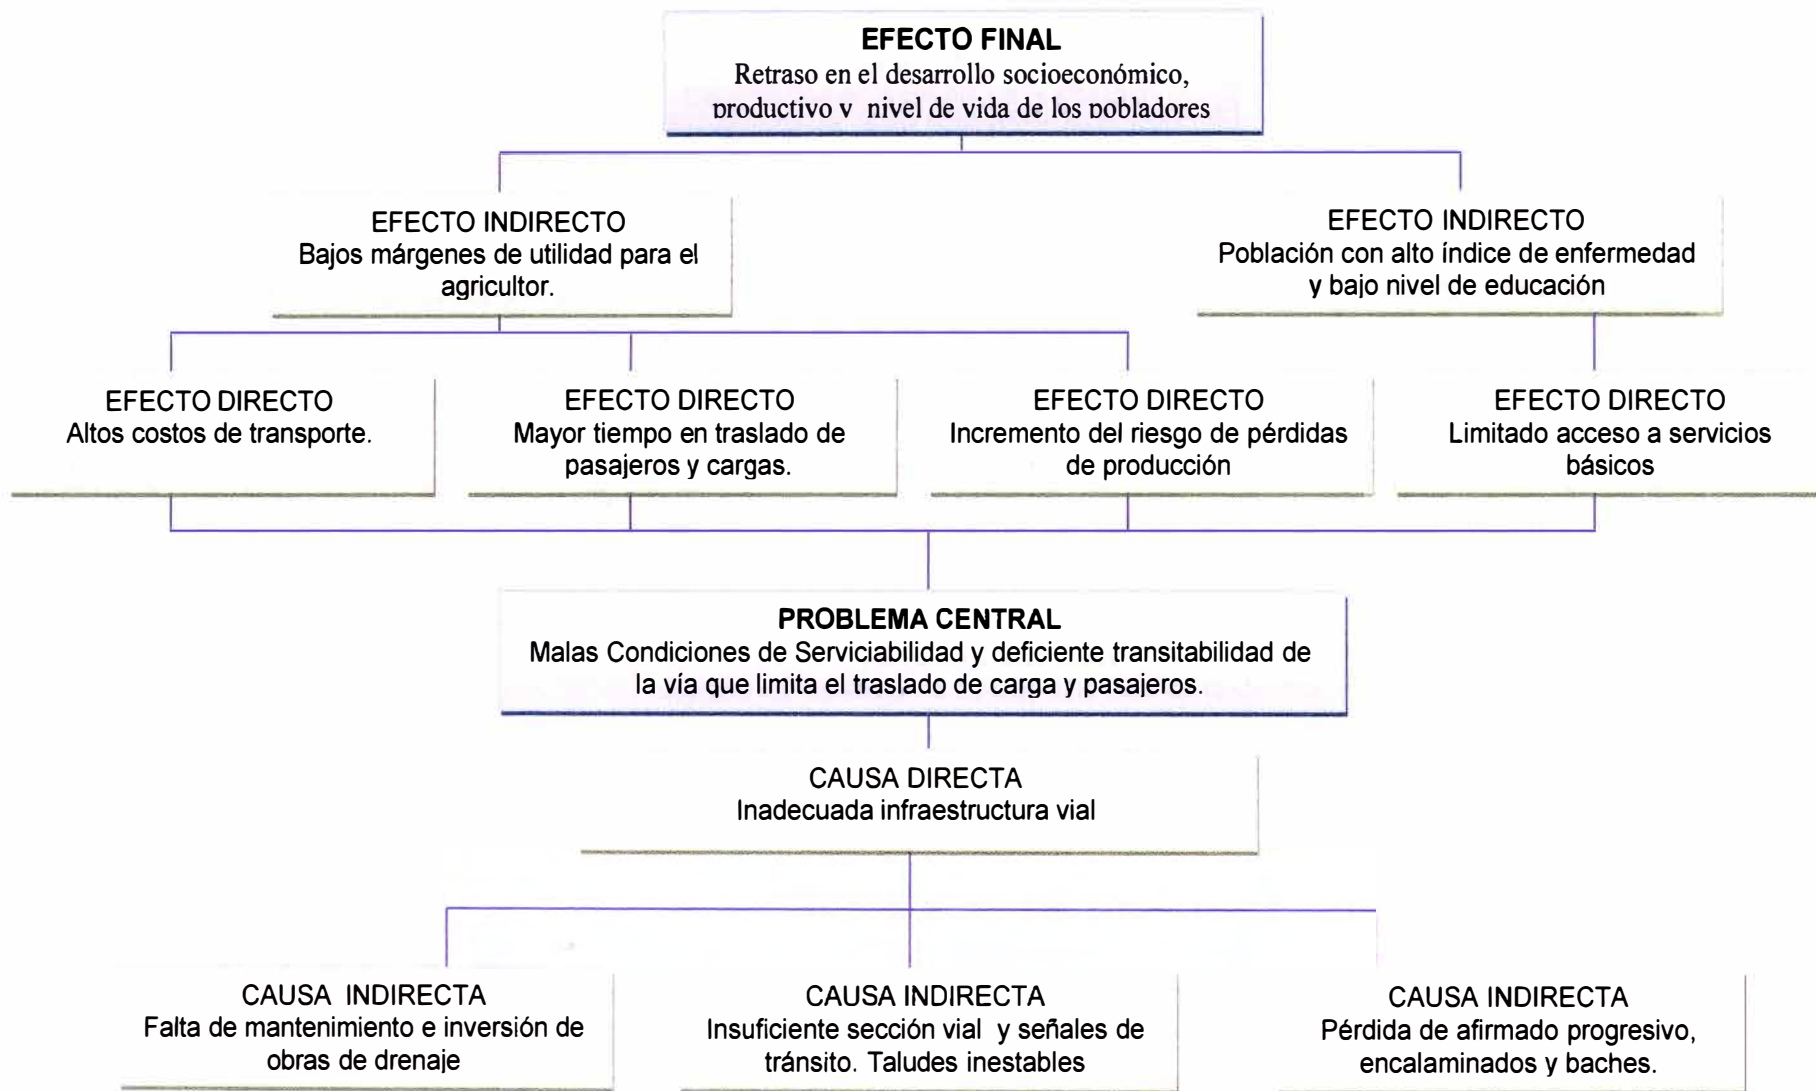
EFECTO FINAL
Retraso en el desarrollo socioeconómico, productivo y nivel de vida de los pobladores

EFECTO INDIRECTO
Bajos márgenes de utilidad para el agricultor.

EFECTO INDIRECTO
Población con alto índice de enfermedad y bajo nivel de educación

EFECTO DIRECTO
Altos costos de transporte.

EFECTO DIRECTO
Mayor tiempo en traslado de pasajeros y cargas.

EFECTO DIRECTO
Incremento del riesgo de pérdidas de producción

EFECTO DIRECTO
Limitado acceso a servicios básicos

PROBLEMA CENTRAL
Malas Condiciones de Serviciabilidad y deficiente transitabilidad de la vía que limita el traslado de carga y pasajeros.

CAUSA DIRECTA
Inadecuada infraestructura vial

CAUSA INDIRECTA
Falta de mantenimiento e inversión de obras de drenaje

CAUSA INDIRECTA
Insuficiente sección vial y señales de tránsito. Taludes inestables

CAUSA INDIRECTA
Pérdida de afirmado progresivo, encalaminados y baches.